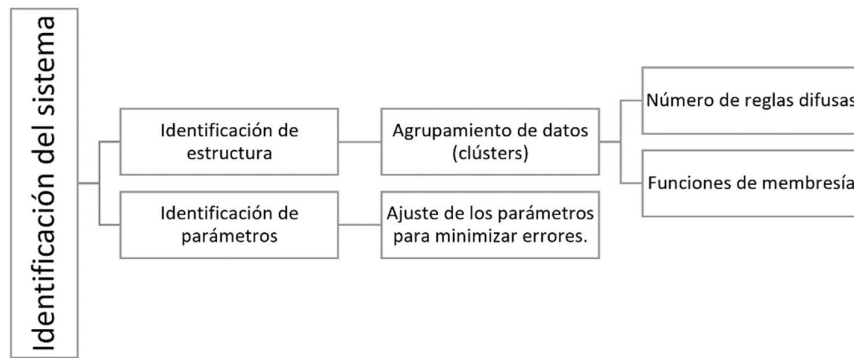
Identificación del sistema

Identificación de estructura

Agrupamiento de datos (clústers)

Número de reglas difusas

Funciones de membresía

Identificación de parámetros

Ajuste de los parámetros para minimizar errores.